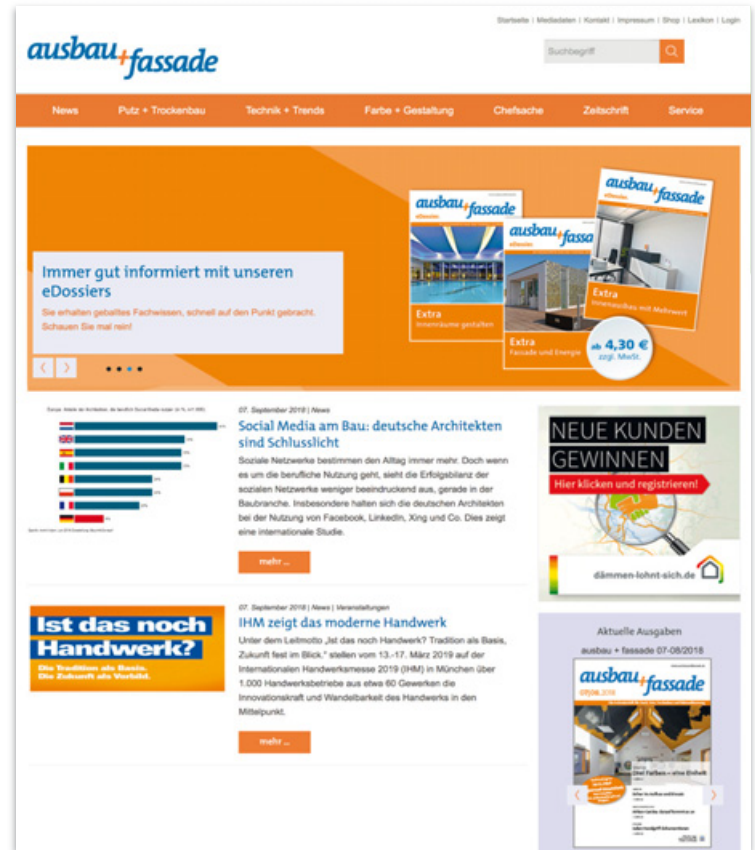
Startseite | Mediadaten | Kontakt | Impressum | Shop | Lexikon | Login

ausbau+fassade

Suchbegriff

News | Putz + Trockenbau | Technik + Trends | Farbe + Gestaltung | Chefsache | Zeitschrift | Service

Immer gut informiert mit unseren eDossiers

Sie erhalten geballtes Fachwissen, schnell auf den Punkt gebracht. Schauen Sie mal rein!

ausbau+fassade eDossier Extra Innenräume gestalten

ausbau+fassade eDossier Extra Fassade und Energie

ausbau+fassade Extra Innenausbau mit Mehrwert

ab 4,30 € zzgl. MwSt.

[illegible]

07. September 2018 | News

Social Media am Bau: deutsche Architekten sind Schlusslicht

Soziale Netzwerke bestimmen den Alltag immer mehr. Doch wenn es um die berufliche Nutzung geht, sieht die Erfolgsbilanz der sozialen Netzwerke weniger beeindruckend aus, gerade in der Baubranche. Insbesondere halten sich die deutschen Architekten bei der Nutzung von Facebook, LinkedIn, Xing und Co. Dies zeigt eine internationale Studie.

mehr ...

NEUE KUNDEN GEWINNEN

Hier klicken und registrieren!

dämmen-lohnt-sich.de

Ist das noch Handwerk?

Die Tradition als Basis. Die Zukunft als Vorbild.

07. September 2018 | News | Veranstaltungen

IHM zeigt das moderne Handwerk

Unter dem Leitmotto „Ist das noch Handwerk? Tradition als Basis, Zukunft fest im Blick." stellen vom 13.-17. März 2019 auf der Internationalen Handwerksmesse 2019 (IHM) in München über 1.000 Handwerksbetriebe aus etwa 60 Gewerken die Innovationskraft und Wandelbarkeit des Handwerks in den Mittelpunkt.

mehr ...

Aktuelle Ausgaben

ausbau + fassade 07-08/2018

ausbau+fassade

07|08 2018

Drei Farben – eine Einheit

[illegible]